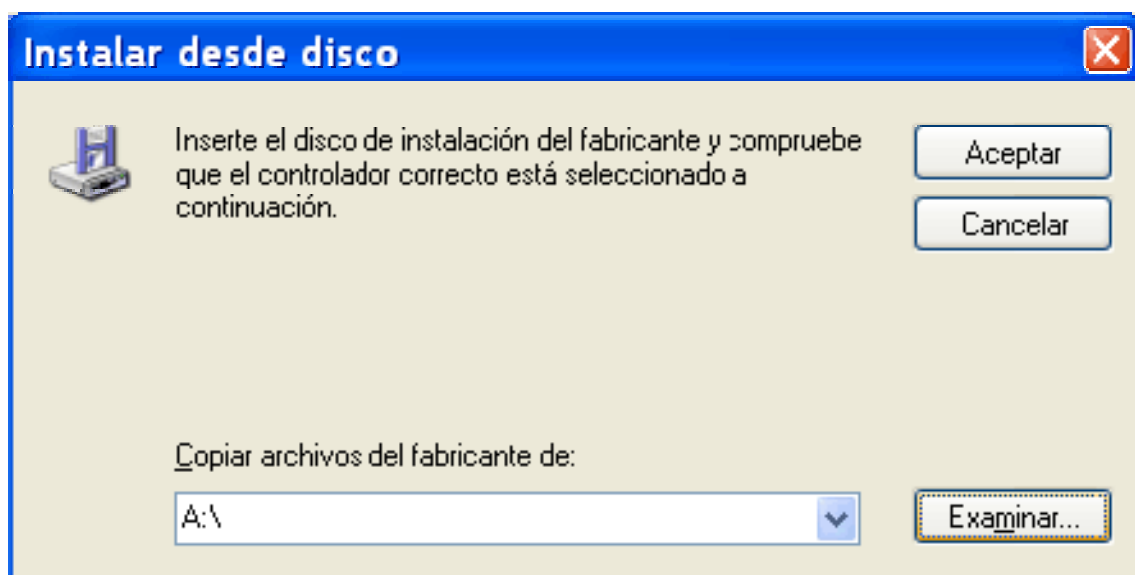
Instalar desde disco

Inserte el disco de instalación del fabricante y compruebe que el controlador correcto está seleccionado a continuación.

Aceptar

Cancelar

Copiar archivos del fabricante de:

A:\

Examinar...